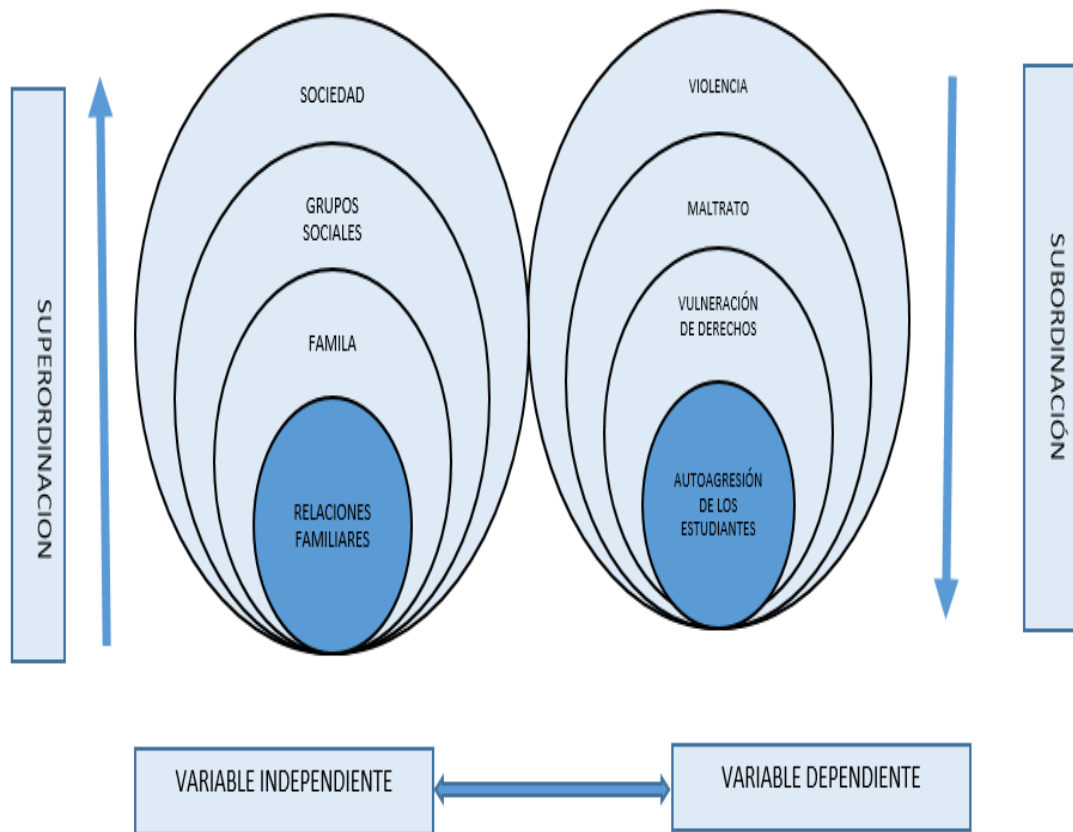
SUPERORDINACION

SOCIEDAD

GRUPOS SOCIALES

FAMILA

RELACIONES FAMILIARES

VIOLENCIA

MALTRATO

VULNERACIÓN DE DERECHOS

AUTOAGRESIÓN DE LOS ESTUDIANTES

SUBORDINACIÓN

VARIABLE INDEPENDIENTE

VARIABLE DEPENDIENTE